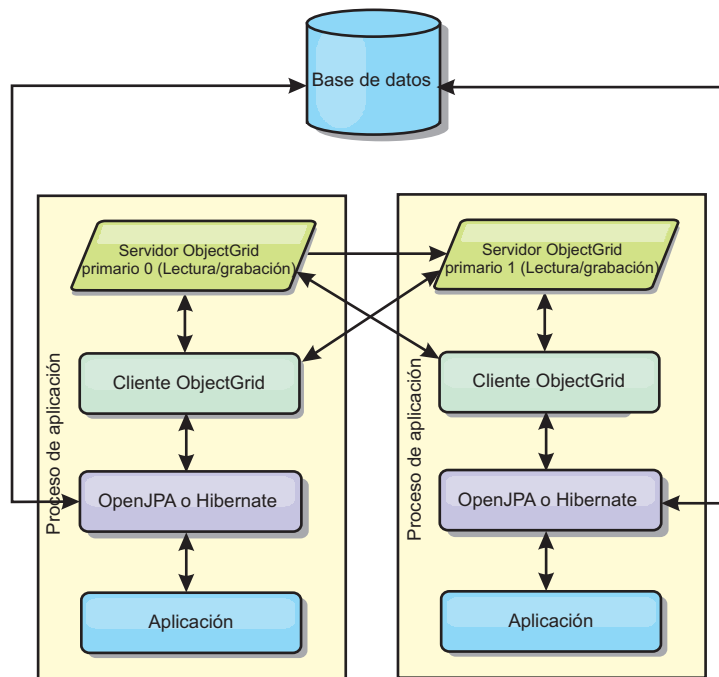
Base de datos

Proceso de aplicación

Servidor ObjectGrid primario 0 (Lectura/grabación)

Cliente ObjectGrid

OpenJPA o Hibernate

Aplicación

Proceso de aplicación

Servidor ObjectGrid primario 1 (Lectura/grabación)

Cliente ObjectGrid

OpenJPA o Hibernate

Aplicación